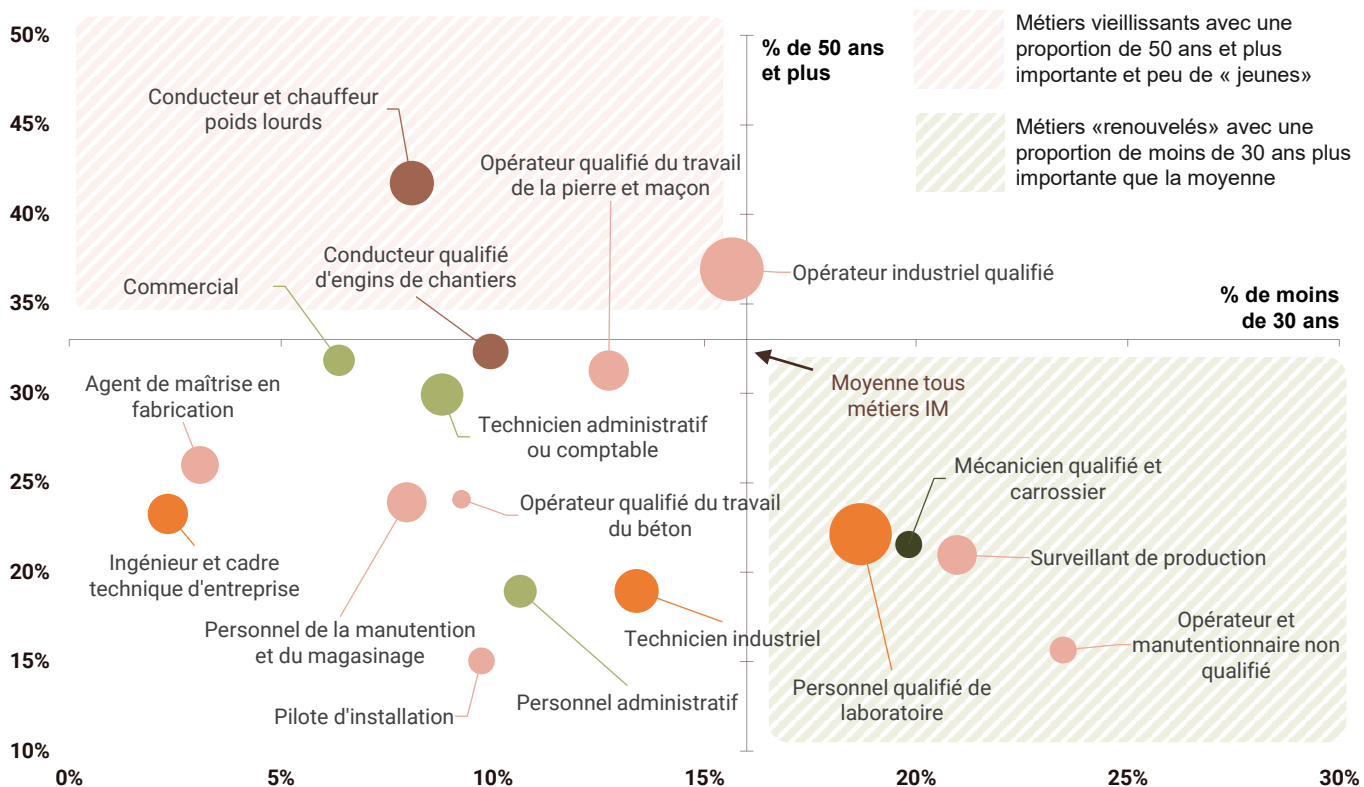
Métiers vieillissants avec une proportion de 50 ans et plus importante et peu de « jeunes»

Métiers «renouvelés» avec une proportion de moins de 30 ans plus importante que la moyenne

% de 50 ans et plus

% de moins de 30 ans

50%
45%
40%
35%
30%
25%
20%
15%
10%

0%
5%
10%
15%
20%
25%
30%

Conducteur et chauffeur poids lourds

Opérateur qualifié du travail de la pierre et maçon

Conducteur qualifié d'engins de chantiers

Commercial

Opérateur industriel qualifié

Moyenne tous métiers IM

Agent de maîtrise en fabrication

Technicien administratif ou comptable

Mécanicien qualifié et carrossier

Opérateur qualifié du travail du béton

Surveillant de production

Ingénieur et cadre technique d'entreprise

Personnel de la manutention et du magasinage

Technicien industriel

Opérateur et manutentionnaire non qualifié

Personnel qualifié de laboratoire

Personnel administratif

Pilote d'installation